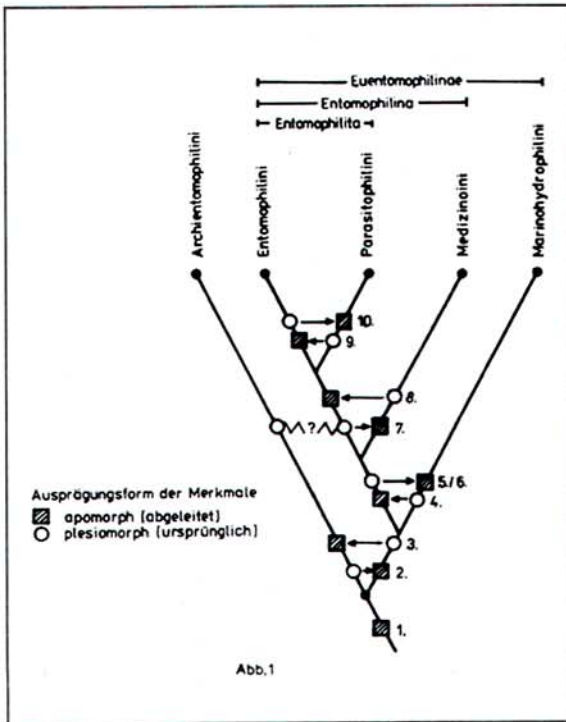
Euentomophilinae
Entomophilina
Entomophilita

Archientomophilini
Entomophilini
Parasitophilini
Medizinoini
Marinohydrophilini

10.
9.
8.
?
7.
5./6.
4.
3.
2.
1.

Ausprägungsform der Merkmale
apomorph (abgeleitet)
plesiomorph (ursprünglich)

Abb. 1